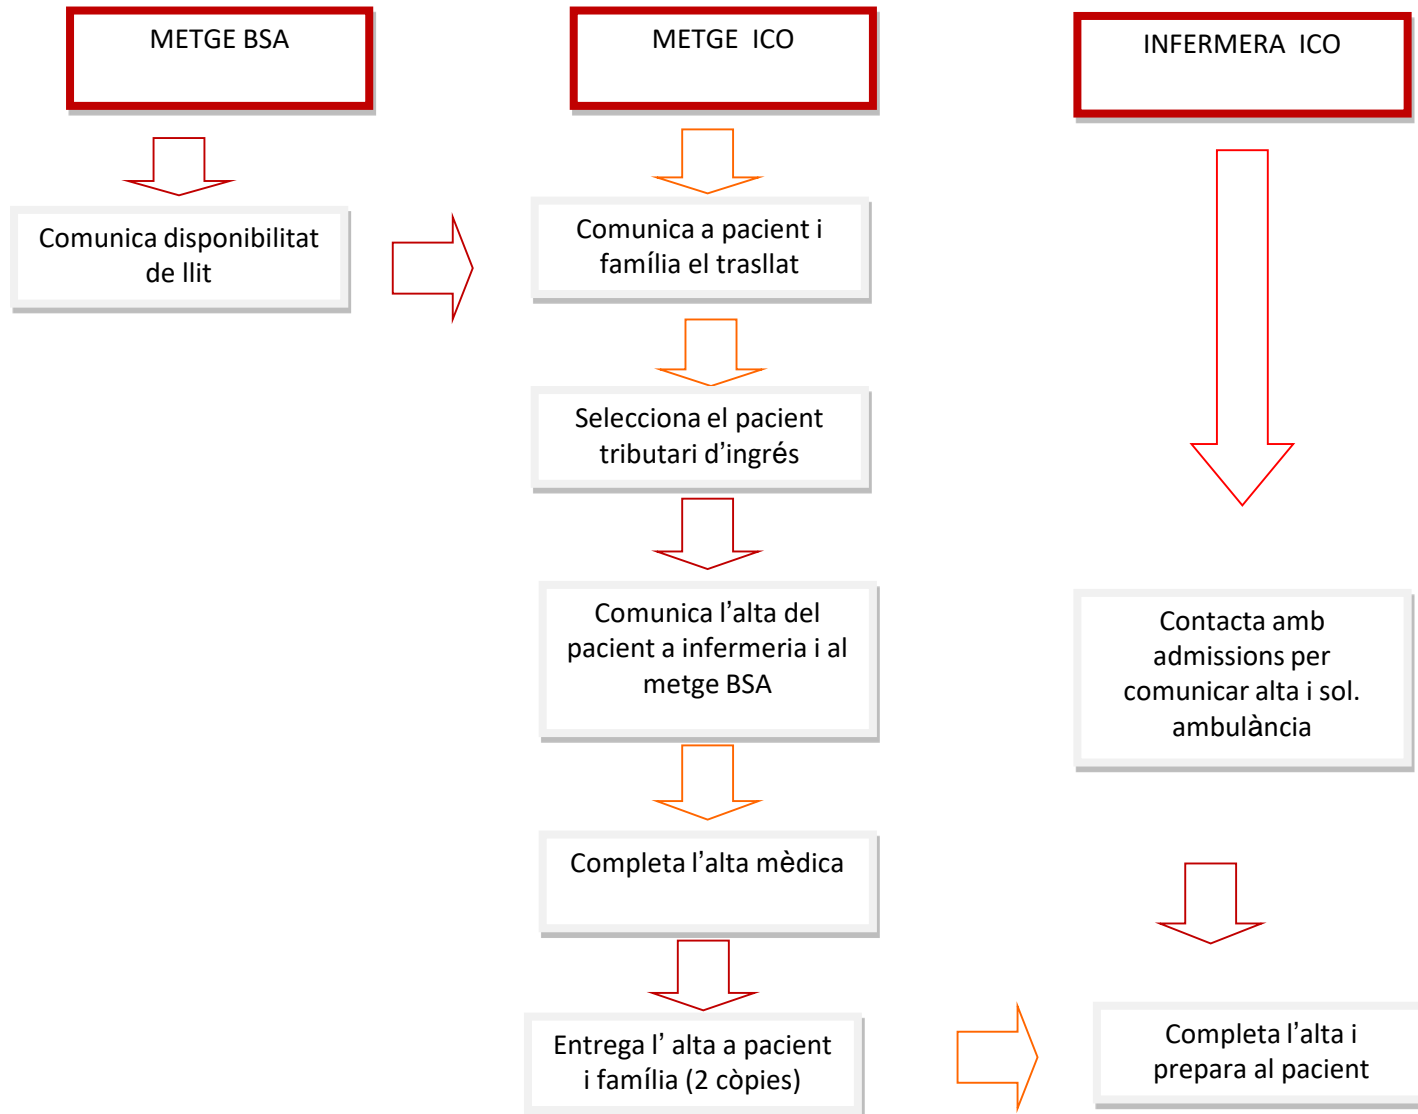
METGE BSA

METGE ICO

INFERMERA ICO

Comunica disponibilitat de llit

Comunica a pacient i família el trasllat

Selecciona el pacient tributari d’ingrés

Comunica l’alta del pacient a infermeria i al metge BSA

Contacta amb admissions per comunicar alta i sol. ambulància

Completa l’alta mèdica

Entrega l’ alta a pacient i família (2 còpies)

Completa l’alta i prepara al pacient